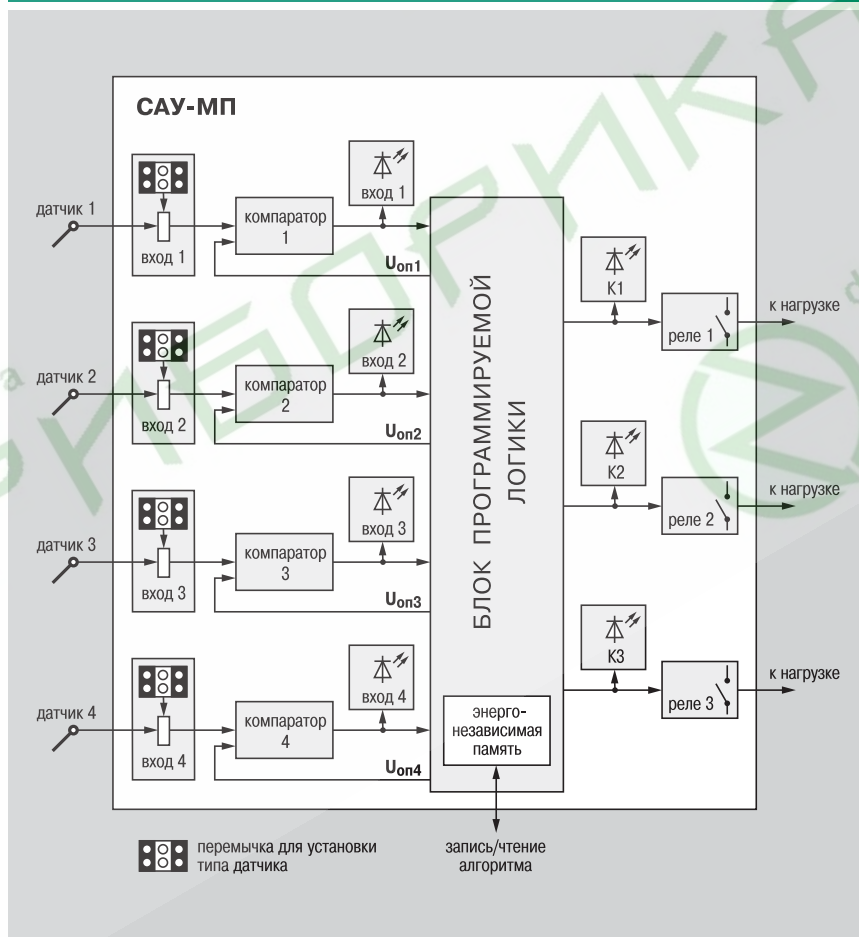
САУ-МП

датчик 1

вход 1

компаратор 1

вход 1

$U_{оп1}$

датчик 2

вход 2

компаратор 2

вход 2

$U_{оп2}$

датчик 3

вход 3

компаратор 3

вход 3

$U_{оп3}$

датчик 4

вход 4

компаратор 4

вход 4

$U_{оп4}$

БЛОК ПРОГРАММИРУЕМОЙ ЛОГИКИ

энерго-независимая память

К1

реле 1

к нагрузке

К2

реле 2

к нагрузке

К3

реле 3

к нагрузке

перемычка для установки типа датчика

запись/чтение алгоритма